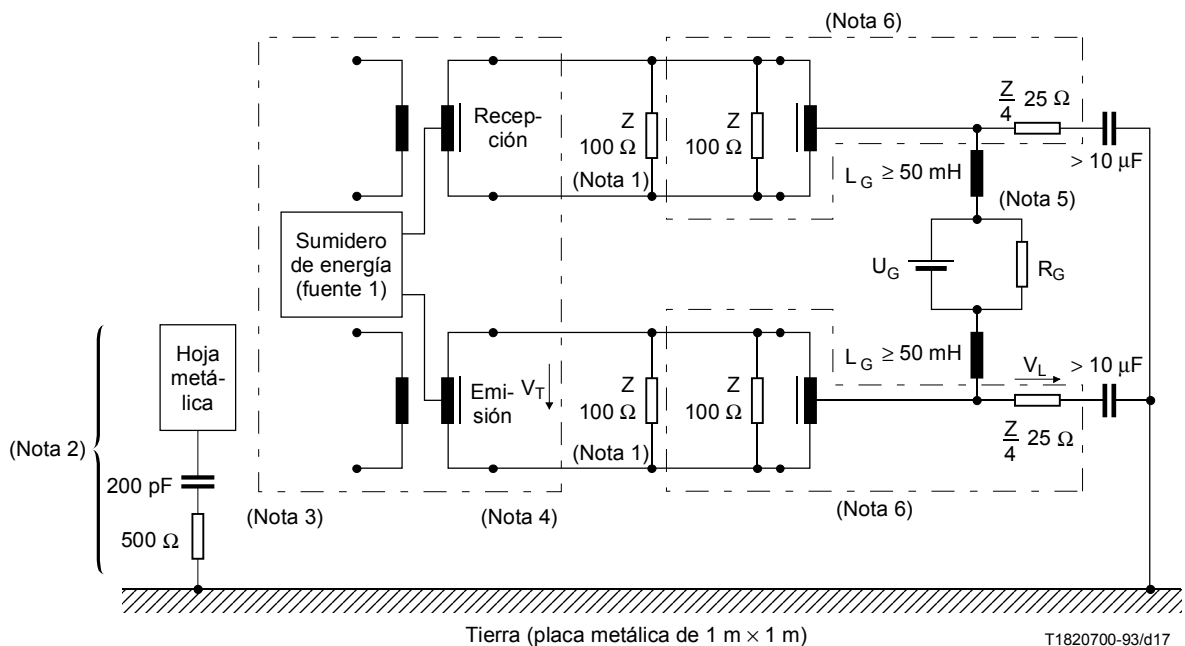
(Nota 6)

Recepción

Z $100\ \Omega$

Z $100\ \Omega$

$\frac{Z}{4}$ $25\ \Omega$

$> 10\ \mu F$

(Nota 1)

$L_G \geq 50$ mH

(Nota 5)

Sumidero de energía (fuente 1)

$U_G$

$R_G$

Hoja metálica

$L_G \geq 50$ mH

$V_L$

$> 10\ \mu F$

Emisión

$V_T$

Z $100\ \Omega$

Z $100\ \Omega$

(Nota 2)

(Nota 1)

$\frac{Z}{4}$ $25\ \Omega$

200 pF

(Nota 6)

(Nota 3)

(Nota 4)

$500\ \Omega$

Tierra (placa metálica de 1 m $\times$ 1 m)

T1820700-93/d17